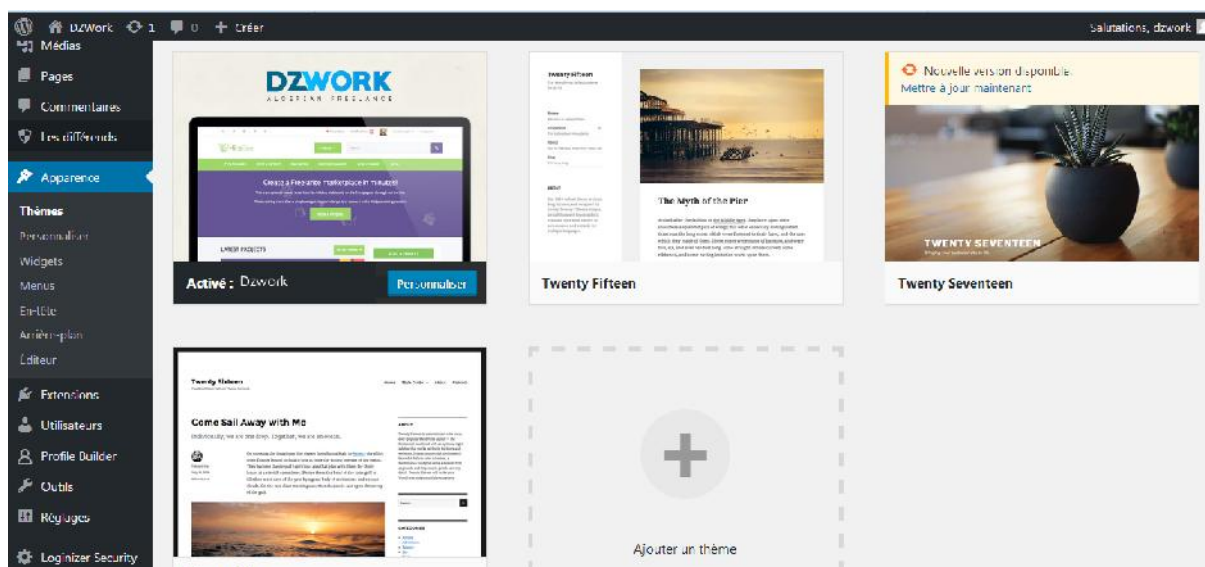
DZWork 1 0 + Créer

Salutations, dzwork

Médias
Pages
Commentaires
Les différends
Apparence
Thèmes
Personnaliser
Widgets
Menus
En-tête
Arrière-plan
Éditeur
Extensions
Utilisateurs
Profile Builder
Outils
Réglages
Loginizer Security

DZWORK
ALGERIAN FREELANCE

Create a Freelance marketplace in minutes!

LATEST PROJECTS

Activé : Dzwork
Personnaliser

Twenty Fifteen

The Myth of the Pier

Twenty Fifteen

Nouvelle version disponible.
Mettre à jour maintenant

TWENTY SEVENTEEN

Twenty Seventeen

Twenty Sixteen

Come Sail Away with Me

Ajouter un thème